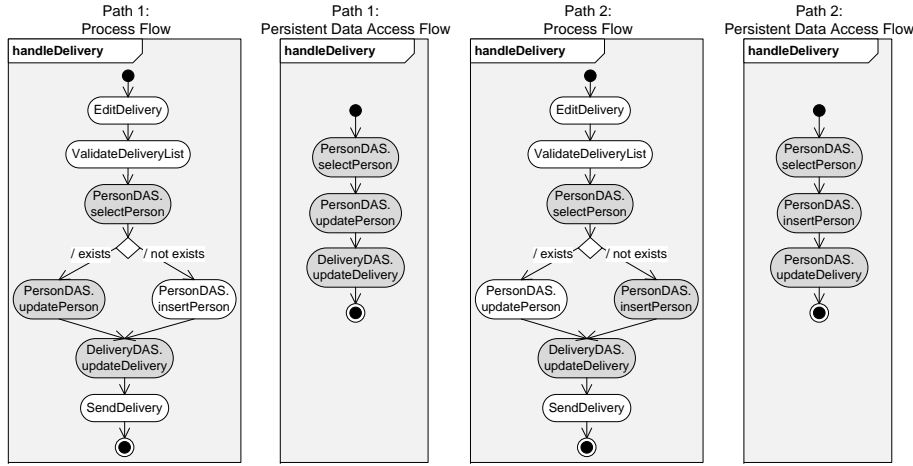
Path 1:
Process Flow

handleDelivery

EditDelivery

ValidateDeliveryList

PersonDAS.
selectPerson

/ exists

/ not exists

PersonDAS.
updatePerson

PersonDAS.
insertPerson

DeliveryDAS.
updateDelivery

SendDelivery

Path 1:
Persistent Data Access Flow

handleDelivery

PersonDAS.
selectPerson

PersonDAS.
updatePerson

DeliveryDAS.
updateDelivery

Path 2:
Process Flow

handleDelivery

EditDelivery

ValidateDeliveryList

PersonDAS.
selectPerson

/ exists

/ not exists

PersonDAS.
updatePerson

PersonDAS.
insertPerson

DeliveryDAS.
updateDelivery

SendDelivery

Path 2:
Persistent Data Access Flow

handleDelivery

PersonDAS.
selectPerson

PersonDAS.
insertPerson

PersonDAS.
updateDelivery